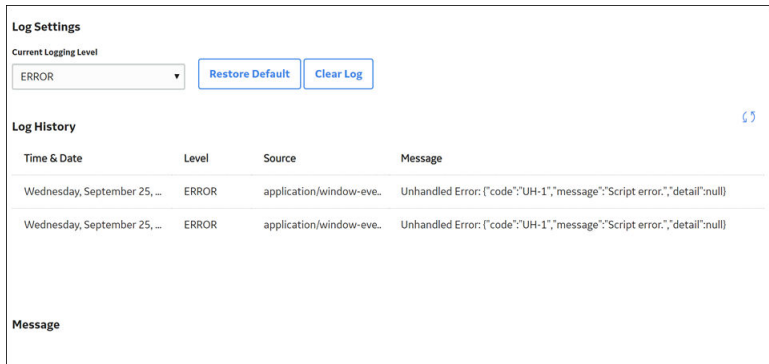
Log Settings

Current Logging Level

ERROR

Restore Default

Clear Log

Log History

| Time & Date | Level | Source | Message |
|---|---|---|---|
| Wednesday, September 25, ... | ERROR | application/window-eve.. | Unhandled Error: {"code":"UH-1","message":"Script error.","detail":null} |
| Wednesday, September 25, ... | ERROR | application/window-eve.. | Unhandled Error: {"code":"UH-1","message":"Script error.","detail":null} |

Message